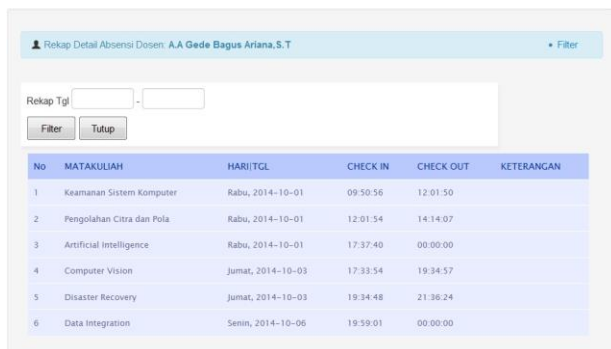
Rekap Detail Absensi Dosen: A.A Gede Bagus Ariana,S.T

• Filter

Rekap Tgl [ ] - [ ]

Filter Tutup

| No | MATAKULIAH | HARI|TGL | CHECK IN | CHECK OUT | KETERANGAN |
|---|---|---|---|---|---|
| 1 | Keamanan Sistem Komputer | Rabu, 2014-10-01 | 09:50:56 | 12:01:50 | |
| 2 | Pengolahan Citra dan Pola | Rabu, 2014-10-01 | 12:01:54 | 14:14:07 | |
| 3 | Artificial Intelligence | Rabu, 2014-10-01 | 17:37:40 | 00:00:00 | |
| 4 | Computer Vision | Jumat, 2014-10-03 | 17:33:54 | 19:34:57 | |
| 5 | Disaster Recovery | Jumat, 2014-10-03 | 19:34:48 | 21:36:24 | |
| 6 | Data Integration | Senin, 2014-10-06 | 19:59:01 | 00:00:00 | |